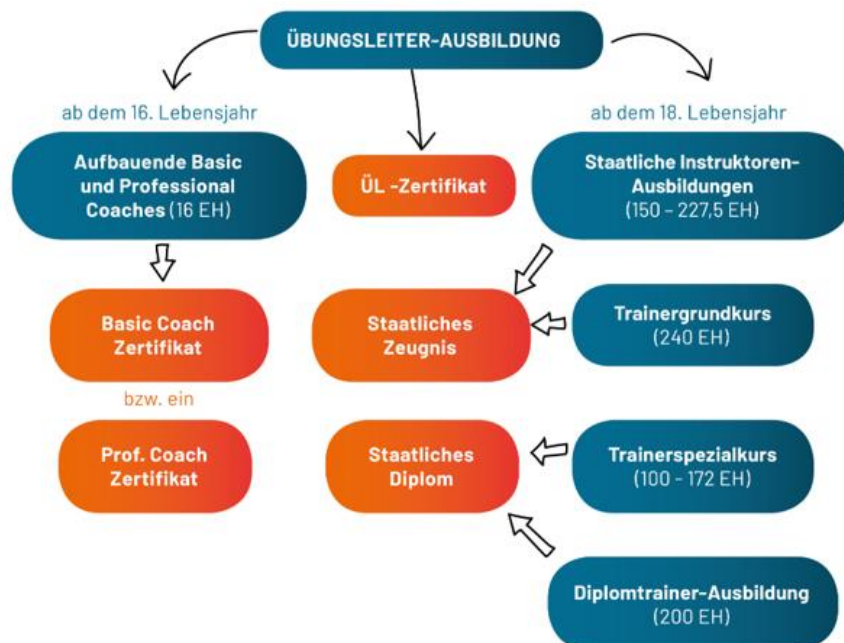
ÜBUNGSLEITER-AUSBILDUNG

ab dem 16. Lebensjahr

ab dem 18. Lebensjahr

Aufbauende Basic und Professional Coaches (16 EH)

ÜL -Zertifikat

Staatliche Instruktoren-Ausbildungen (150 – 227,5 EH)

Basic Coach Zertifikat

Staatliches Zeugnis

Trainergrundkurs (240 EH)

bzw. ein

Prof. Coach Zertifikat

Staatliches Diplom

Trainerspezialkurs (100 - 172 EH)

Diplomtrainer-Ausbildung (200 EH)